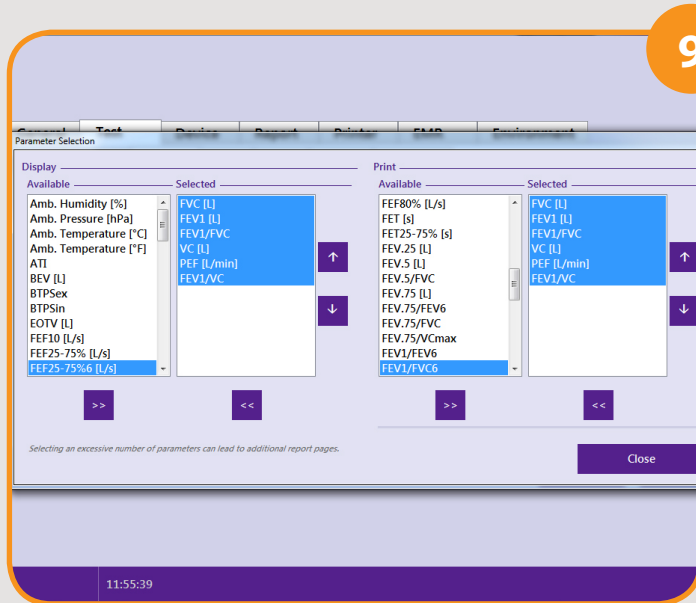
9

General Test Device Report Printer EMR Environment

Parameter Selection

Display

Available

Amb. Humidity [%]
Amb. Pressure [hPa]
Amb. Temperature [°C]
Amb. Temperature [°F]
ATI
BEV [L]
BTPSex
BTPSin
EOTV [L]
FEF10 [L/s]
FEF25-75% [L/s]
FEF25-75%6 [L/s]

Selected

FVC [L]
FEV1 [L]
FEV1/FVC
VC [L]
PEF [L/min]
FEV1/VC

>>

<<

Print

Available

FEF80% [L/s]
FET [s]
FET25-75% [s]
FEV.25 [L]
FEV.5 [L]
FEV.5/FVC
FEV.75 [L]
FEV.75/FEV6
FEV.75/FVC
FEV.75/VCmax
FEV1/FEV6
FEV1/FVC6

Selected

FVC [L]
FEV1 [L]
FEV1/FVC
VC [L]
PEF [L/min]
FEV1/VC

>>

<<

Selecting an excessive number of parameters can lead to additional report pages.

Close

11:55:39